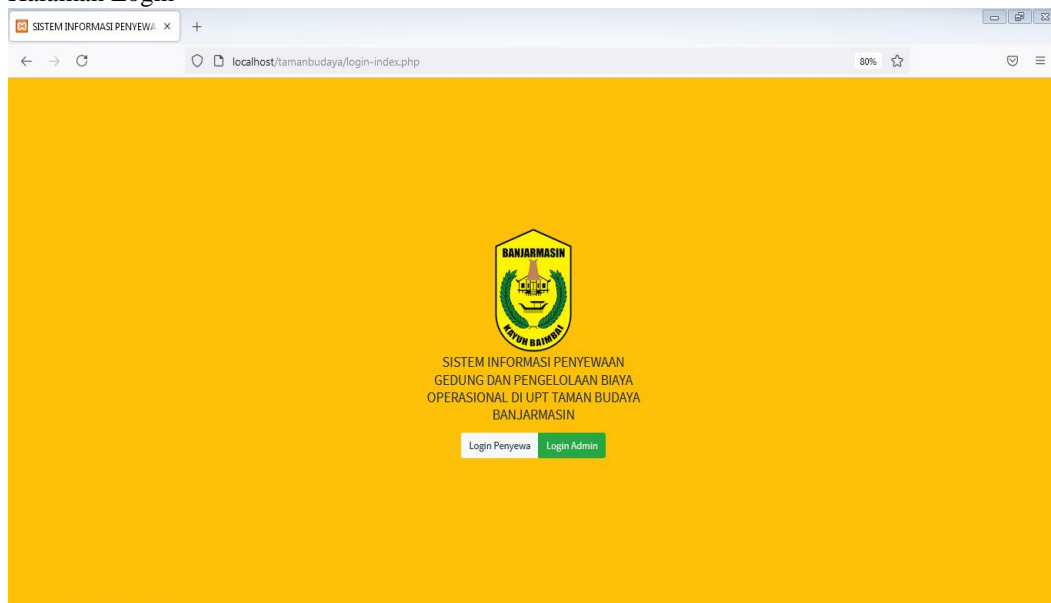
Halaman Login

SISTEM INFORMASI PENYEWA ×

localhost/tamanbudaya/login-index.php

80%

BANJARMASIN

KAYUH BAIMBAI

SISTEM INFORMASI PENYEWAAN GEDUNG DAN PENGELOLAAN BIAYA OPERASIONAL DI UPT TAMAN BUDAYA BANJARMASIN

Login Penyewa Login Admin